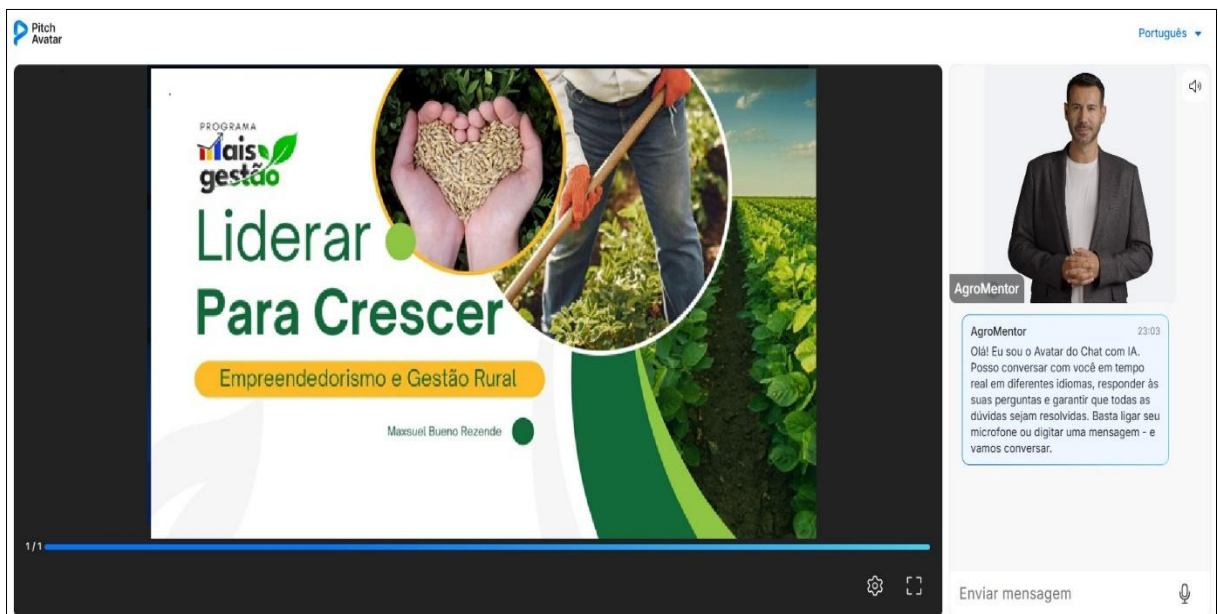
Pitch Avatar

Português

PROGRAMA
Mais gestão

Liderar
Para Crescer

Empreendedorismo e Gestão Rural

Maxsuel Bueno Rezende

1/1

AgroMentor

AgroMentor 23:03
Olá! Eu sou o Avatar do Chat com IA. Posso conversar com você em tempo real em diferentes idiomas, responder às suas perguntas e garantir que todas as dúvidas sejam resolvidas. Basta ligar seu microfone ou digitar uma mensagem - e vamos conversar.

Enviar mensagem